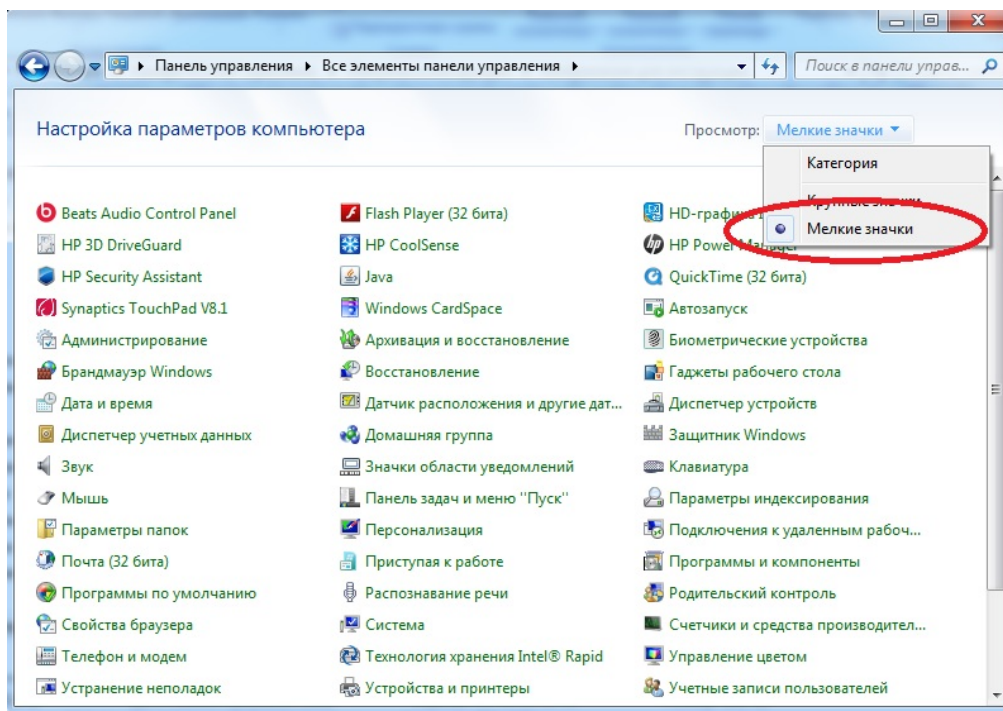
Панель управления ▸ Все элементы панели управления ▸

Поиск в панели управ...

Настройка параметров компьютера

Просмотр: Мелкие значки ▾

Категория

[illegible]

Мелкие значки

Beats Audio Control Panel
HP 3D DriveGuard
HP Security Assistant
Synaptics TouchPad V8.1
Администрирование
Брандмауэр Windows
Дата и время
Диспетчер учетных данных
Звук
Мышь
Параметры папок
Почта (32 бита)
Программы по умолчанию
Свойства браузера
Телефон и модем
Устранение неполадок

Flash Player (32 бита)
HP CoolSense
Java
Windows CardSpace
Архивация и восстановление
Восстановление
Датчик расположения и другие дат...
Домашняя группа
Значки области уведомлений
Панель задач и меню "Пуск"
Персонализация
Приступая к работе
Распознавание речи
Система
Технология хранения Intel® Rapid
Устройства и принтеры

HD-графи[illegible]
HP Power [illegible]
QuickTime (32 бита)
Автозапуск
Биометрические устройства
Гаджеты рабочего стола
Диспетчер устройств
Защитник Windows
Клавиатура
Параметры индексирования
Подключения к удаленным рабоч...
Программы и компоненты
Родительский контроль
Счетчики и средства производител...
Управление цветом
Учетные записи пользователей